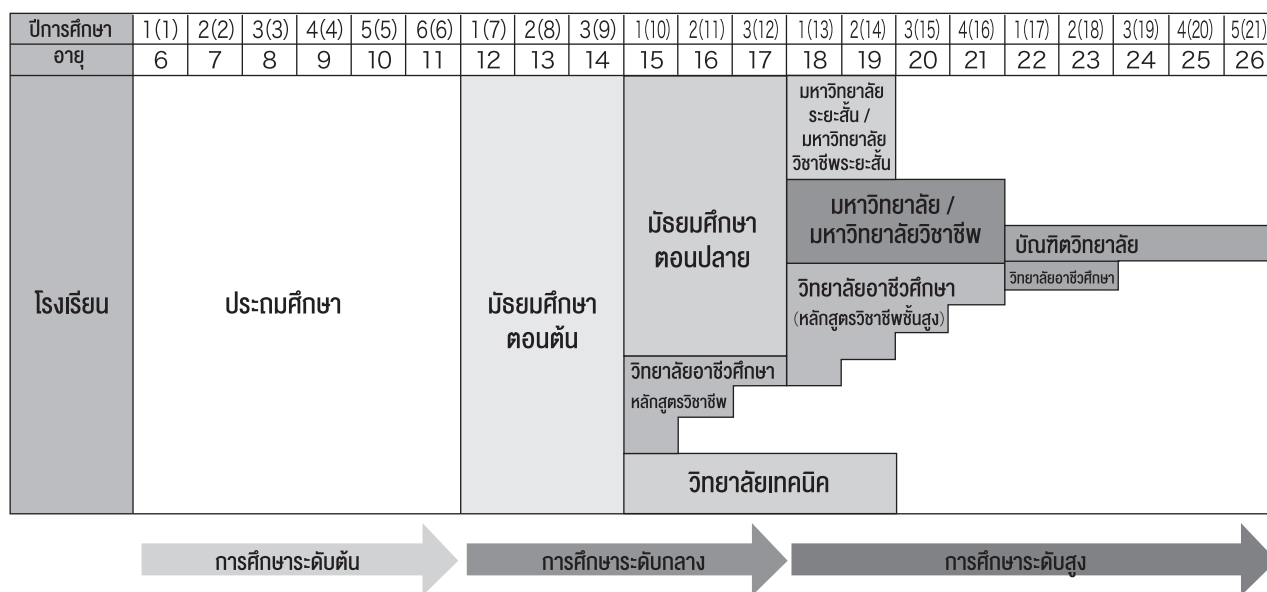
| ปีการศึกษา | 1(1) | 2(2) | 3(3) | 4(4) | 5(5) | 6(6) | 1(7) | 2(8) | 3(9) | 1(10) | 2(11) | 3(12) | 1(13) | 2(14) | 3(15) | 4(16) | 1(17) | 2(18) | 3(19) | 4(20) | 5(21) |
|---|---|---|---|---|---|---|---|---|---|---|---|---|---|---|---|---|---|---|---|---|---|
| อายุ | 6 | 7 | 8 | 9 | 10 | 11 | 12 | 13 | 14 | 15 | 16 | 17 | 18 | 19 | 20 | 21 | 22 | 23 | 24 | 25 | 26 |

โรงเรียน

ประถมศึกษา

มัธยมศึกษาตอนต้น

มัธยมศึกษาตอนปลาย

วิทยาลัยอาชีวศึกษา หลักสูตรวิชาชีพ

วิทยาลัยเทคนิค

มหาวิทยาลัยระยะสั้น / มหาวิทยาลัยวิชาชีพระยะสั้น

มหาวิทยาลัย / มหาวิทยาลัยวิชาชีพ

วิทยาลัยอาชีวศึกษา (หลักสูตรวิชาชีพชั้นสูง)

บัณฑิตวิทยาลัย

วิทยาลัยอาชีวศึกษา

การศึกษาระดับต้น

การศึกษาระดับกลาง

การศึกษาระดับสูง